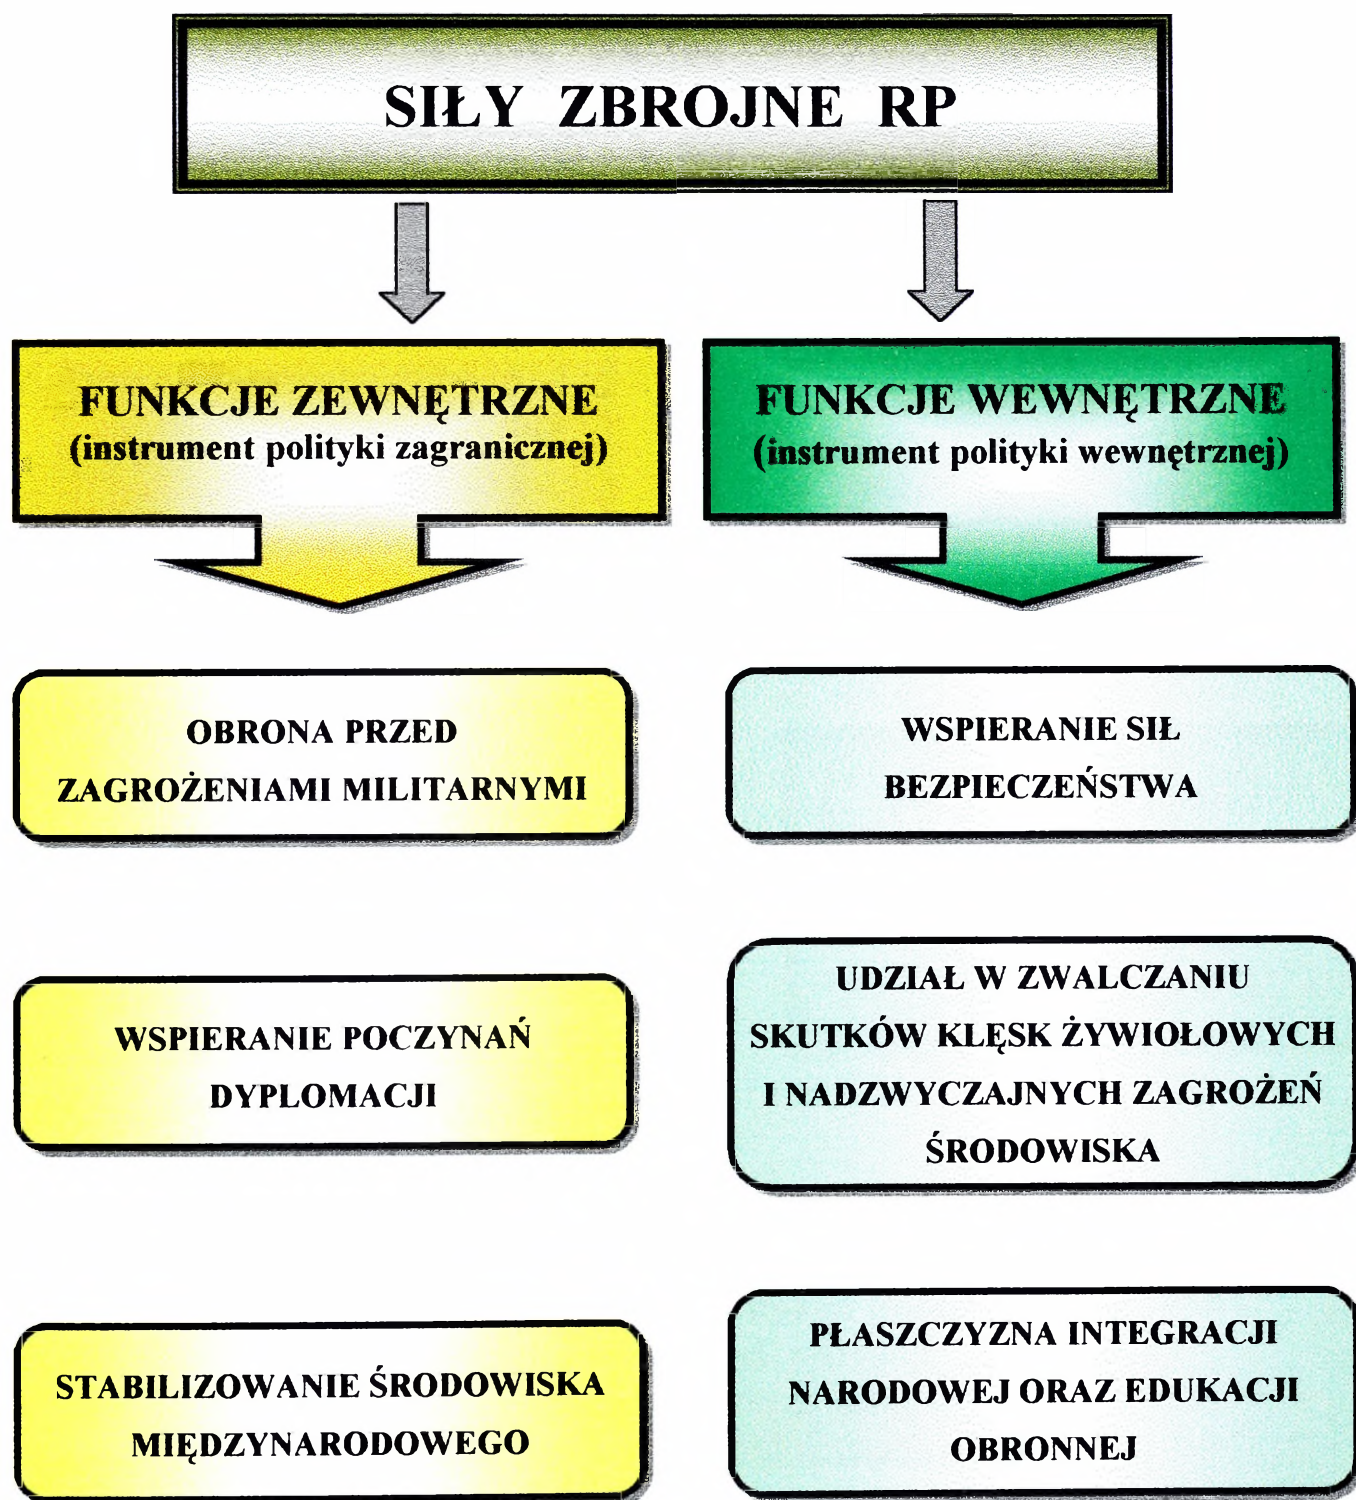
SIŁY ZBROJNE RP

FUNKCJE ZEWNĘTRZNE
(instrument polityki zagranicznej)

FUNKCJE WEWNĘTRZNE
(instrument polityki wewnętrznej)

OBRONA PRZED ZAGROŻENIAMI MILITARNYMI

WSPIERANIE SIŁ BEZPIECZEŃSTWA

WSPIERANIE POCZYNAŃ DYPLOMACJI

UDZIAŁ W ZWALCZANIU SKUTKÓW KLĘSK ŻYWIOŁOWYCH I NADZWYCZAJNYCH ZAGROŻEŃ ŚRODOWISKA

STABILIZOWANIE ŚRODOWISKA MIĘDZYNARODOWEGO

PŁASZCZYZNA INTEGRACJI NARODOWEJ ORAZ EDUKACJI OBRONNEJ